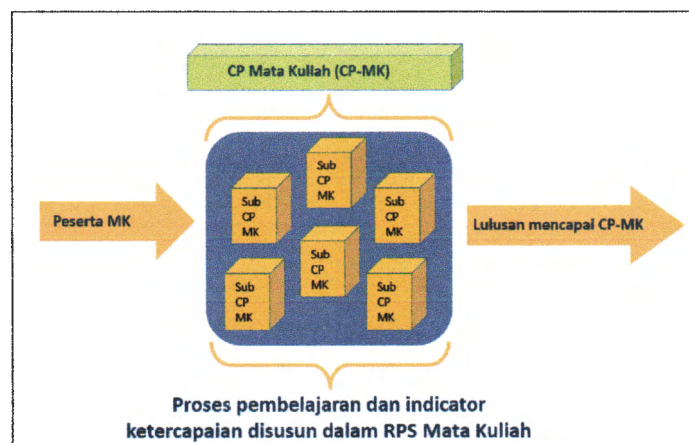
CP Mata Kuliah (CP-MK)

Peserta MK

Sub CP MK

Sub CP MK

Sub CP MK

Sub CP MK

Sub CP MK

Sub CP MK

Lulusan mencapai CP-MK

Proses pembelajaran dan indicator ketercapaian disusun dalam RPS Mata Kuliah